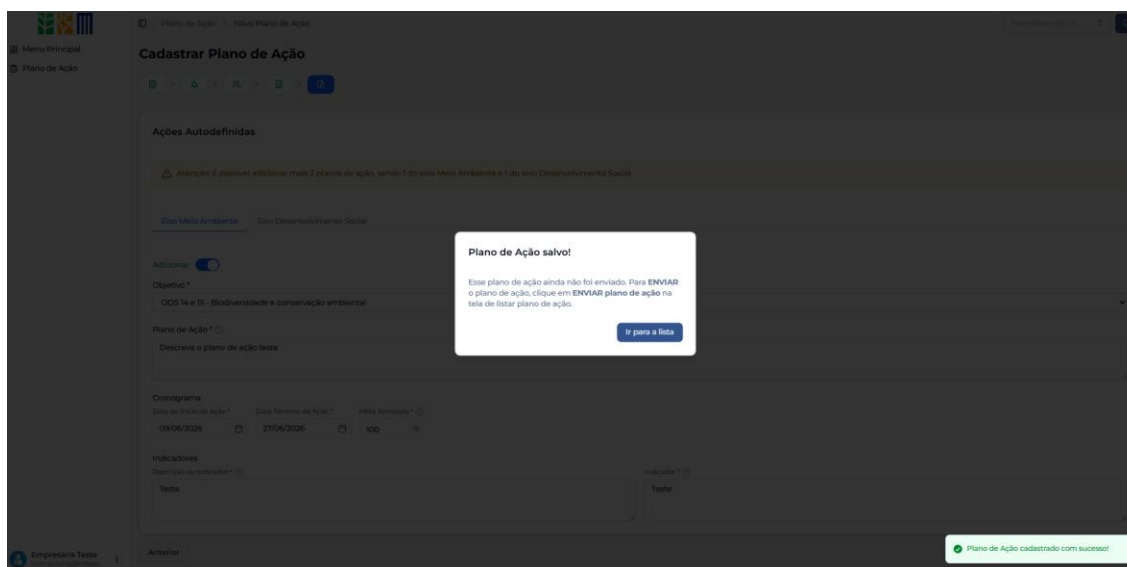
Menu Principal
Plano de Ação

Plano de Ação > Novo Plano de Ação

Cadastrar Plano de Ação

Ações Autodefinidas

Atenção: É possível adicionar mais 2 planos de ação, sendo 1 do eixo Meio Ambiente e 1 do eixo Desenvolvimento Social.

Eixo Meio Ambiente
Eixo Desenvolvimento Social

Adicionar
Objetivo *
ODS 14 e 15 - Biodiversidade e conservação ambiental

Plano de Ação *
Descreva o plano de ação teste

Cronograma
Data de Início da Ação *
09/06/2026
Data Término da Ação *
27/06/2026
Meta almejada *
100 %

Indicadores
Descrição do Indicador *
Teste
Indicador *
Teste

Anterior

Empresaria Teste

Plano de Ação salvo!

Esse plano de ação ainda não foi enviado. Para ENVIAR o plano de ação, clique em ENVIAR plano de ação na tela de listar plano de ação.

Ir para a lista

Plano de Ação cadastrado com sucesso!